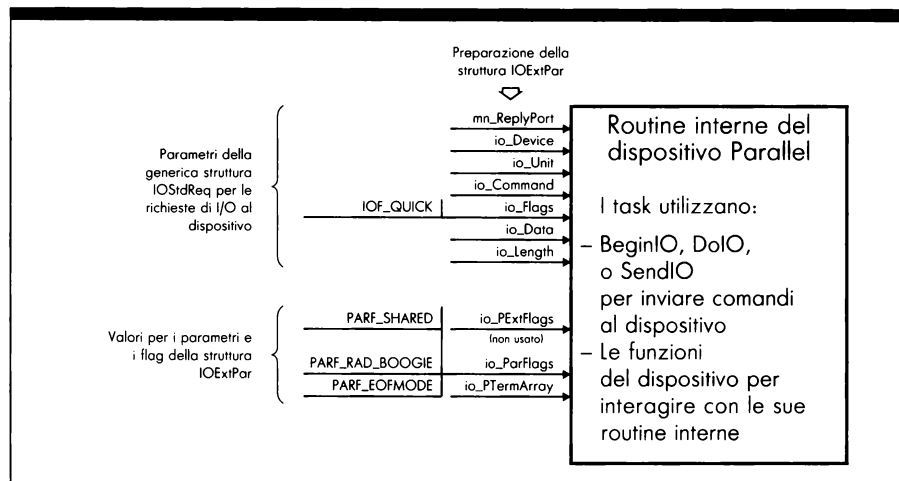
Preparazione della struttura IOExtPar

Parametri della generica struttura IOStdReq per le richieste di I/O al dispositivo

mn_ReplyPort
io_Device
io_Unit
io_Command
IOF_QUICK
io_Flags
io_Data
io_Length

Valori per i parametri e i flag della struttura IOExtPar

PARF_SHARED
io_PExtFlags
(non usato)
PARF_RAD_BOOGIE
io_ParFlags
PARF_EOFMODE
io_PTermArray

Routine interne del dispositivo Parallel

I task utilizzano:

– BeginIO, DoIO, o SendIO per inviare comandi al dispositivo
– Le funzioni del dispositivo per interagire con le sue routine interne